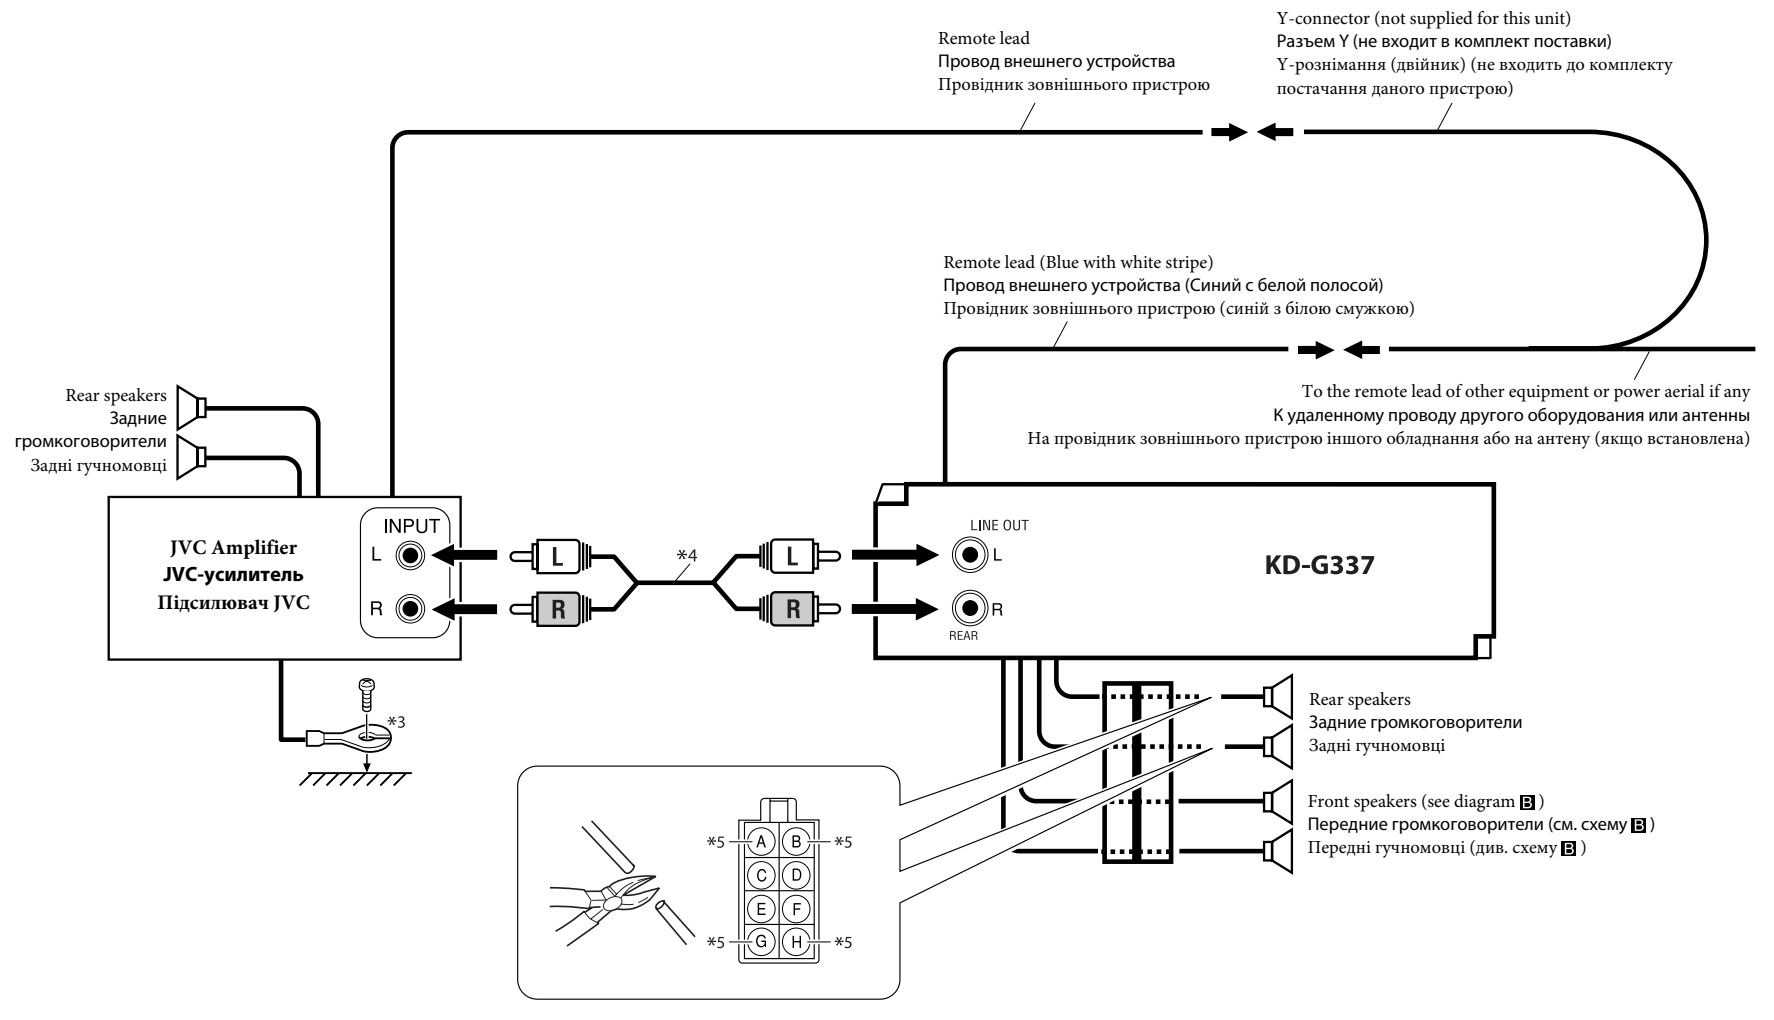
Remote lead
Провод внешнего устройства
Провідник зовнішнього пристрою

Y-connector (not supplied for this unit)
Разъем Y (не входит в комплект поставки)
Y-рознімання (двійник) (не входить до комплекту постачання даного пристрою)

Remote lead (Blue with white stripe)
Провод внешнего устройства (Синий с белой полосой)
Провідник зовнішнього пристрою (синій з білою смужкою)

To the remote lead of other equipment or power aerial if any
К удаленному проводу другого оборудования или антенны
На провідник зовнішнього пристрою іншого обладнання або на антену (якщо встановлена)

Rear speakers
Задние громкоговорители
Задні гучномовці

JVC Amplifier
JVC-усилитель
Підсилювач JVC

INPUT
L
R

L
R
*4
L
R

LINE OUT
L
R
REAR

KD-G337

*3

Rear speakers
Задние громкоговорители
Задні гучномовці

Front speakers (see diagram B)
Передние громкоговорители (см. схему B)
Передні гучномовці (див. схему B)

*5 A B *5
C D
E F
*5 G H *5